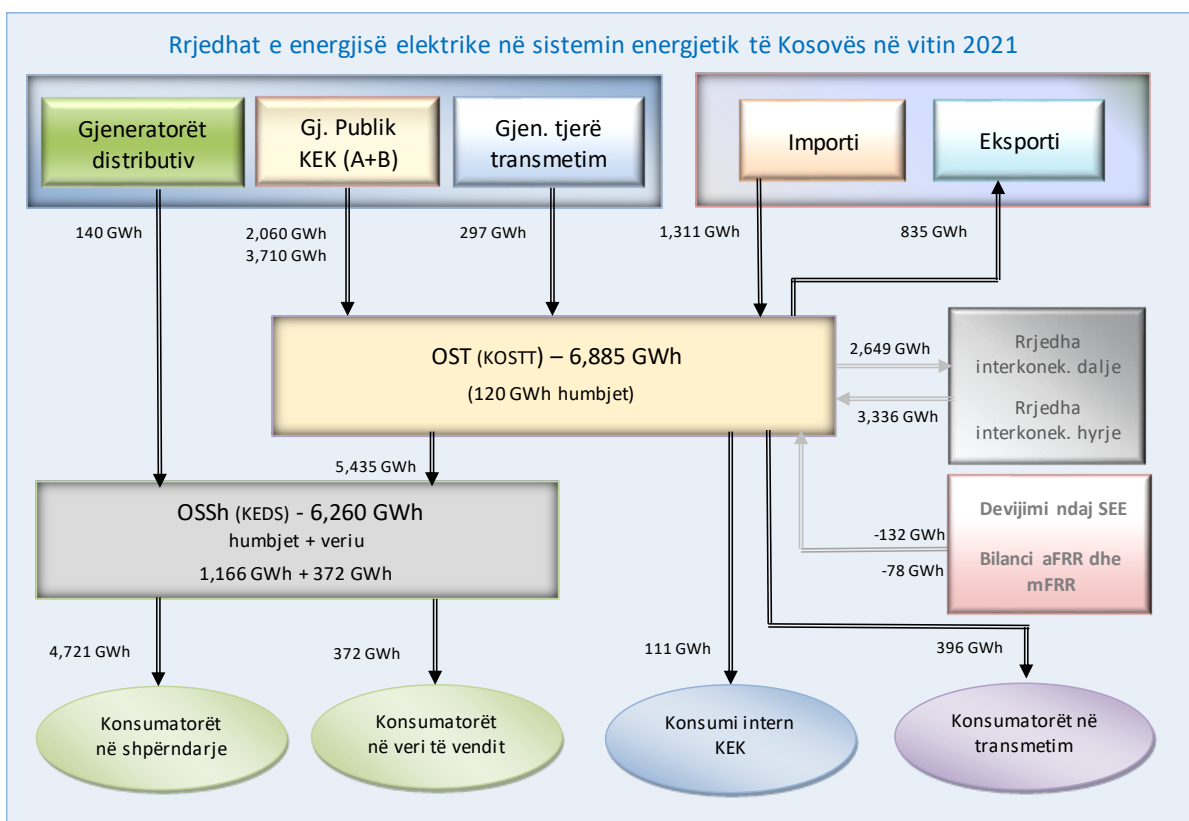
Rrjedhat e energjisë elektrike në sistemin energjetik të Kosovës në vitin 2021

Gjeneratorët distributiv

Gj. Publik KEK (A+B)

Gjen. tjerë transmetim

Importi

Eksporti

140 GWh

2,060 GWh
3,710 GWh

297 GWh

1,311 GWh

835 GWh

OST (KOSTT) – 6,885 GWh
(120 GWh humbjet)

2,649 GWh

3,336 GWh

Rrjedha interkonek. dalje

Rrjedha interkonek. hyrje

5,435 GWh

OSSh (KEDS) - 6,260 GWh
humbjet + veriu
1,166 GWh + 372 GWh

Devijimi ndaj SEE

Bilanci aFRR dhe mFRR

-132 GWh

-78 GWh

4,721 GWh

372 GWh

111 GWh

396 GWh

Konsumatorët në shpërndarje

Konsumatorët në veri të vendit

Konsumi intern KEK

Konsumatorët në transmetim